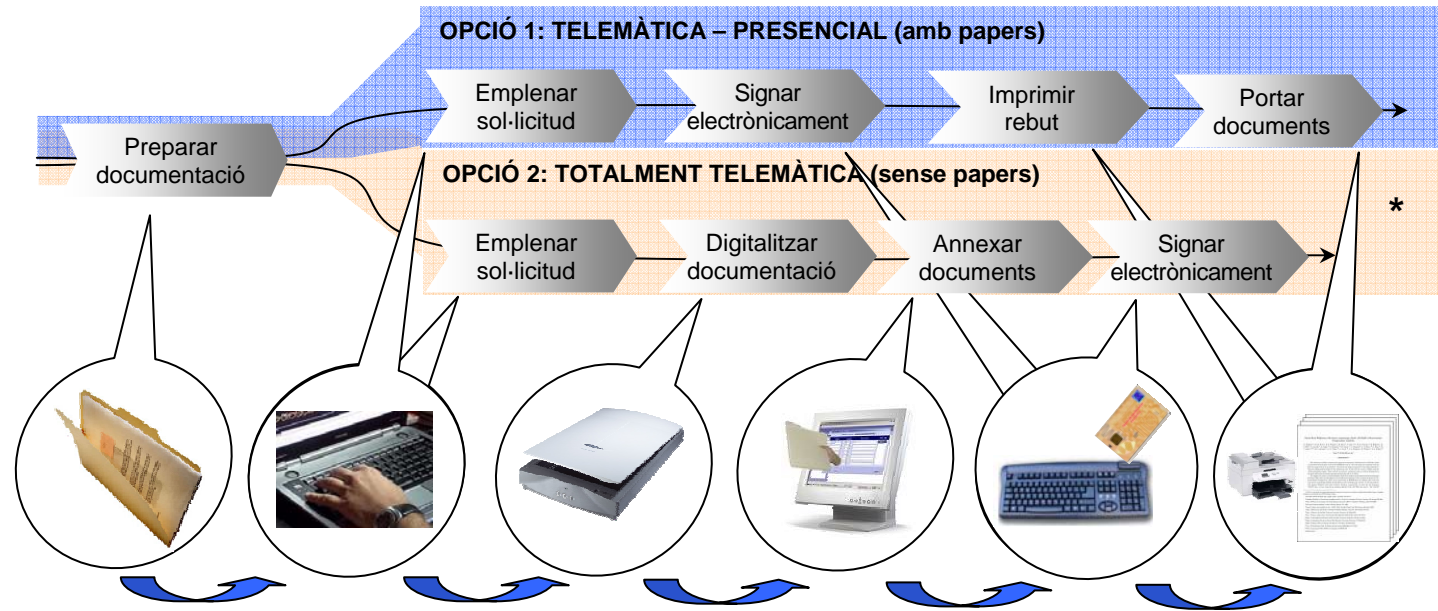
OPCIÓ 1: TELEMÀTICA – PRESENCIAL (amb papers)

Preparar documentació

Emplenar sol·licitud

Signar electrònicament

Imprimir rebut

Portar documents

OPCIÓ 2: TOTALMENT TELEMÀTICA (sense papers)

Emplenar sol·licitud

Digitalitzar documentació

Annexar documents

Signar electrònicament

*